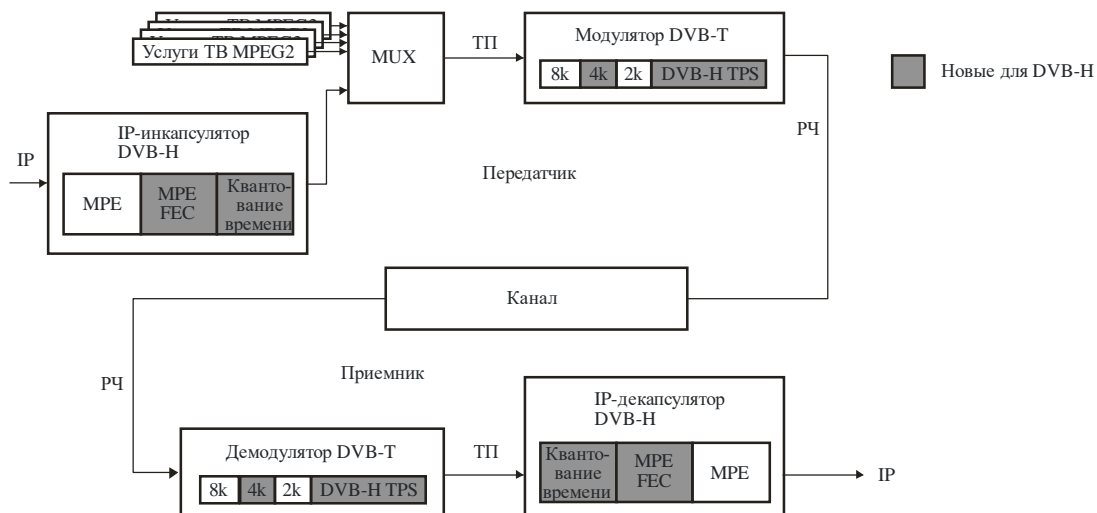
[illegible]
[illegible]
Услуги ТВ MPEG2

MUX

ТП

Модулятор DVB-T

8k | 4k | 2k | DVB-H TPS

Новые для DVB-H

IP-инкапсулятор DVB-H

IP

MPE | MPE FEC | Квантование времени

РЧ

Передатчик

Канал

РЧ

Приемник

IP-декапсулятор DVB-H

Демодулятор DVB-T

ТП

8k | 4k | 2k | DVB-H TPS

Квантование времени | MPE FEC | MPE

IP